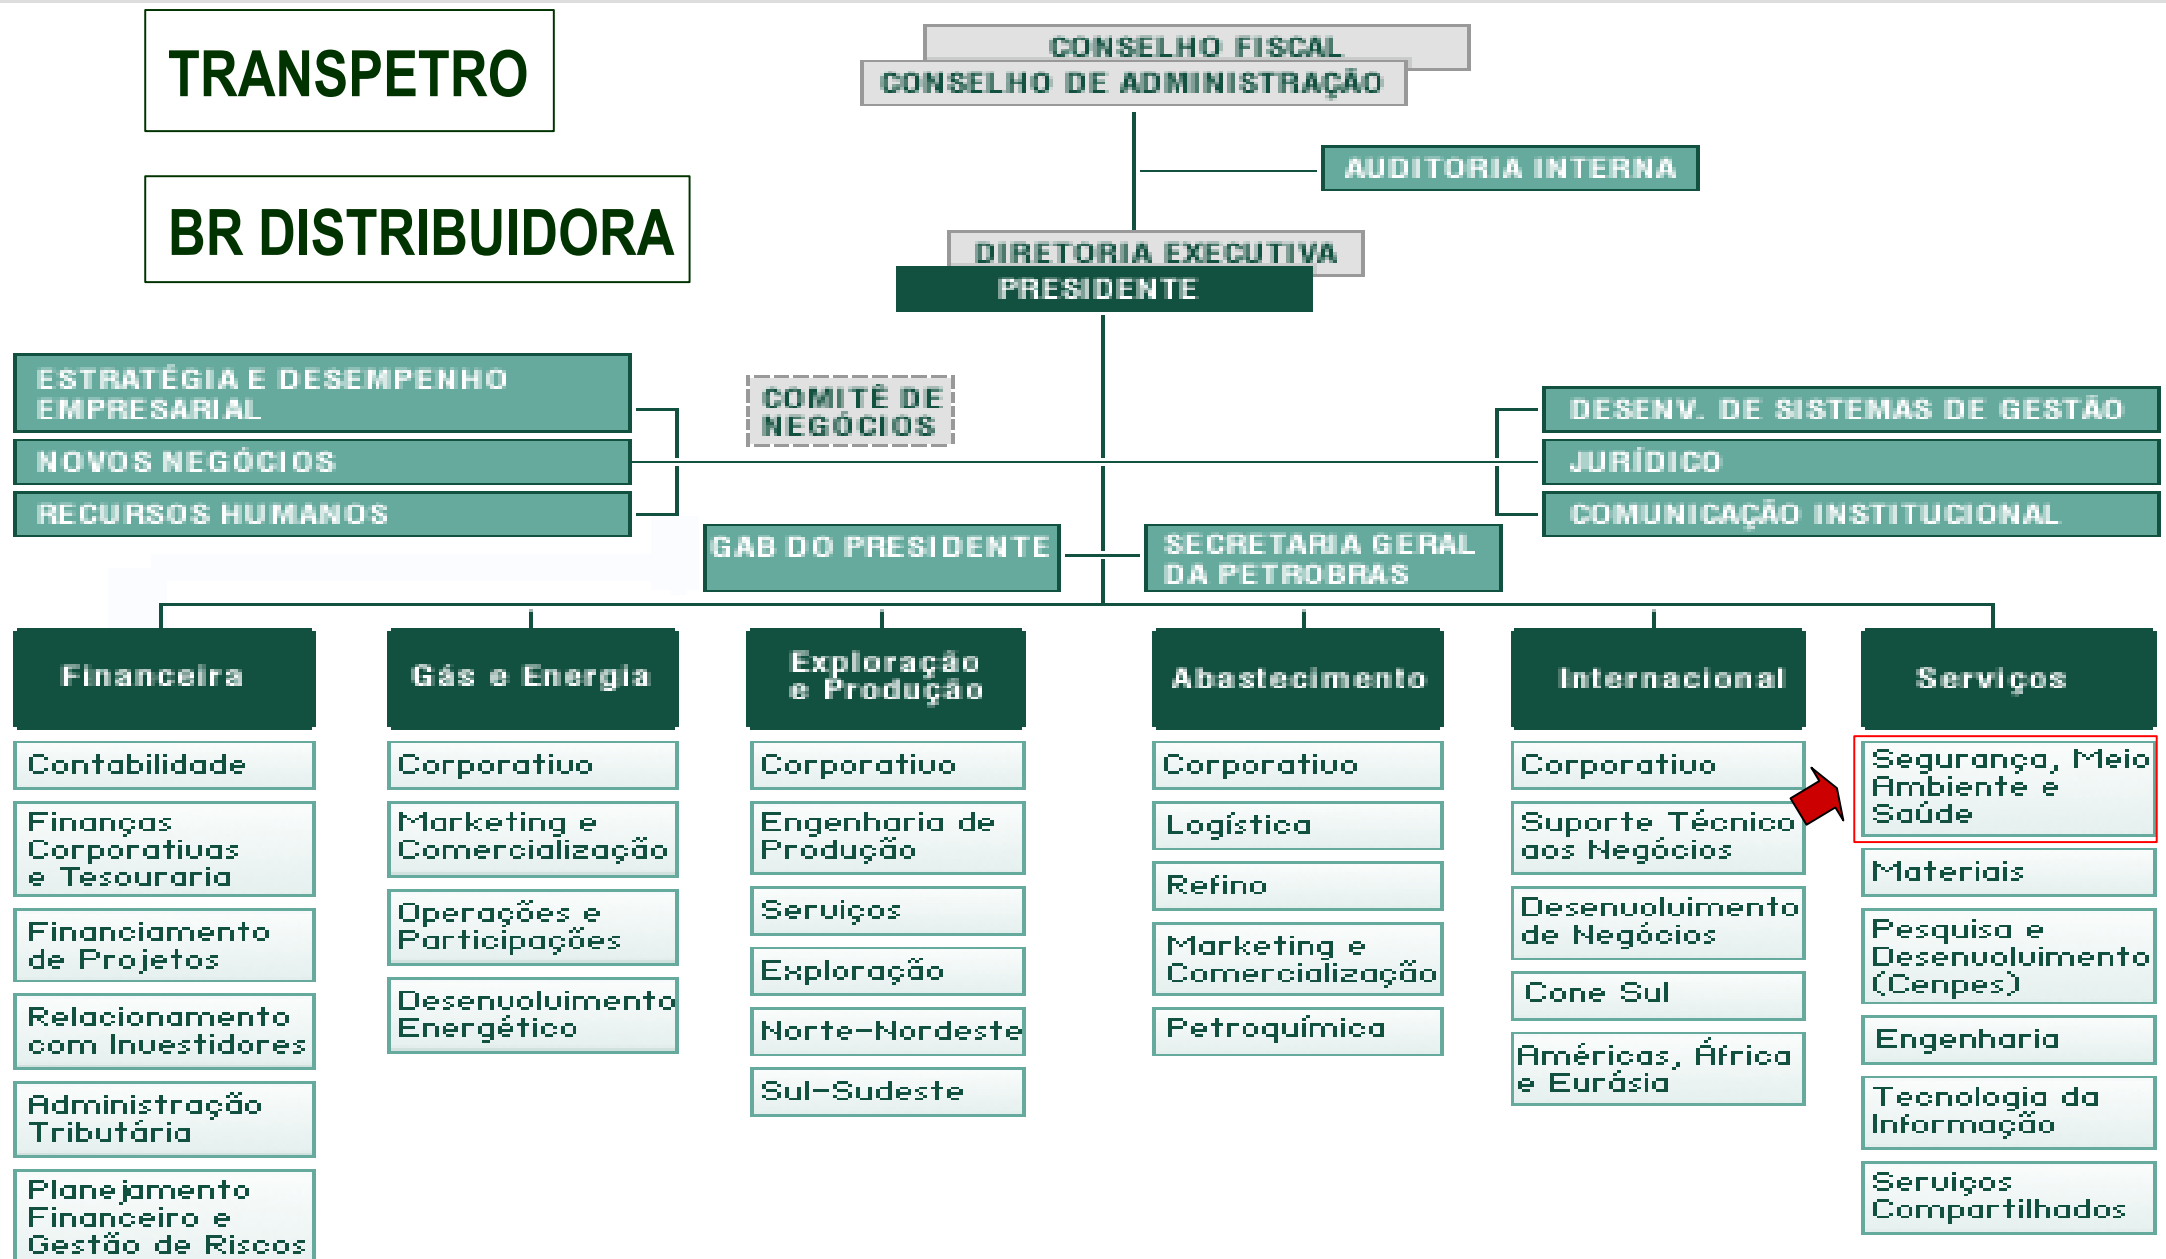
TRANSPETRO

BR DISTRIBUIDORA

CONSELHO FISCAL
CONSELHO DE ADMINISTRAÇÃO

AUDITORIA INTERNA

DIRETORIA EXECUTIVA
PRESIDENTE

ESTRATÉGIA E DESEMPENHO EMPRESARIAL
NOVOS NEGÓCIOS
RECURSOS HUMANOS

COMITÊ DE NEGÓCIOS

DESENV. DE SISTEMAS DE GESTÃO
JURÍDICO
COMUNICAÇÃO INSTITUCIONAL

GAB DO PRESIDENTE

SECRETARIA GERAL DA PETROBRAS

Financeira
Contabilidade
Finanças Corporativas e Tesouraria
Financiamento de Projetos
Relacionamento com Investidores
Administração Tributária
Planejamento Financeiro e Gestão de Riscos

Gás e Energia
Corporativo
Marketing e Comercialização
Operações e Participações
Desenvolvimento Energético

Exploração e Produção
Corporativo
Engenharia de Produção
Serviços
Exploração
Norte-Nordeste
Sul-Sudeste

Abastecimento
Corporativo
Logística
Refino
Marketing e Comercialização
Petroquímica

Internacional
Corporativo
Suporte Técnico aos Negócios
Desenvolvimento de Negócios
Cone Sul
Américas, África e Eurásia

Serviços
Segurança, Meio Ambiente e Saúde
Materiais
Pesquisa e Desenvolvimento (Cenpes)
Engenharia
Tecnologia da Informação
Serviços Compartilhados